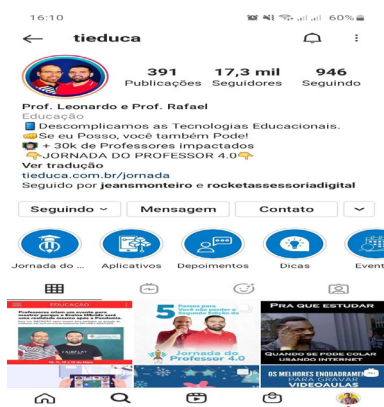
16:10
60%

tieduca

391 Publicações
17,3 mil Seguidores
946 Seguindo

Prof. Leonardo e Prof. Rafael
Educação
Descomplicamos as Tecnologias Educacionais.
Se eu Posso, você também Pode!
+ 30k de Professores impactados
JORNADA DO PROFESSOR 4.0
Ver tradução
tieduca.com.br/jornada
Seguido por jeansmonteiro e rocketassessoriadigital

Seguindo
Mensagem
Contato

Jornada do ...
Aplicativos
Depoimentos
Dicas
Event

EDUCAÇÃO
Professores criam um evento para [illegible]
5 Passos para Você não perder o Segundo Semestre
Jornada do Professor 4.0
PRA QUE ESTUDAR
QUANDO SE PODE COLAR USANDO INTERNET
OS MELHORES ENQUADRAMENTOS PARA GRAVAR VIDEOAULAS